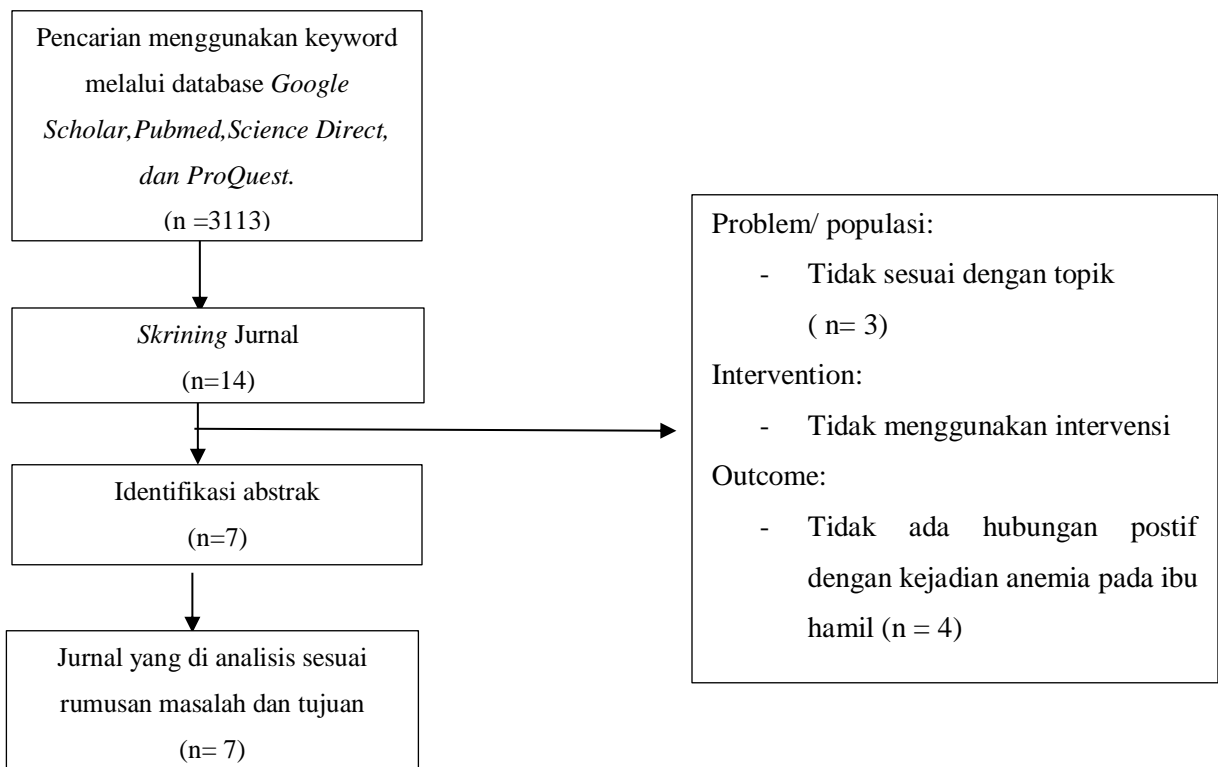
Pencarian menggunakan keyword melalui database *Google Scholar,Pubmed,Science Direct, dan ProQuest.*
(n =3113)

*Skrining* Jurnal
(n=14)

Identifikasi abstrak
(n=7)

Jurnal yang di analisis sesuai rumusan masalah dan tujuan
(n= 7)

Problem/ populasi:
- Tidak sesuai dengan topik ( n= 3)

Intervention:
- Tidak menggunakan intervensi

Outcome:
- Tidak ada hubungan postif dengan kejadian anemia pada ibu hamil (n = 4)